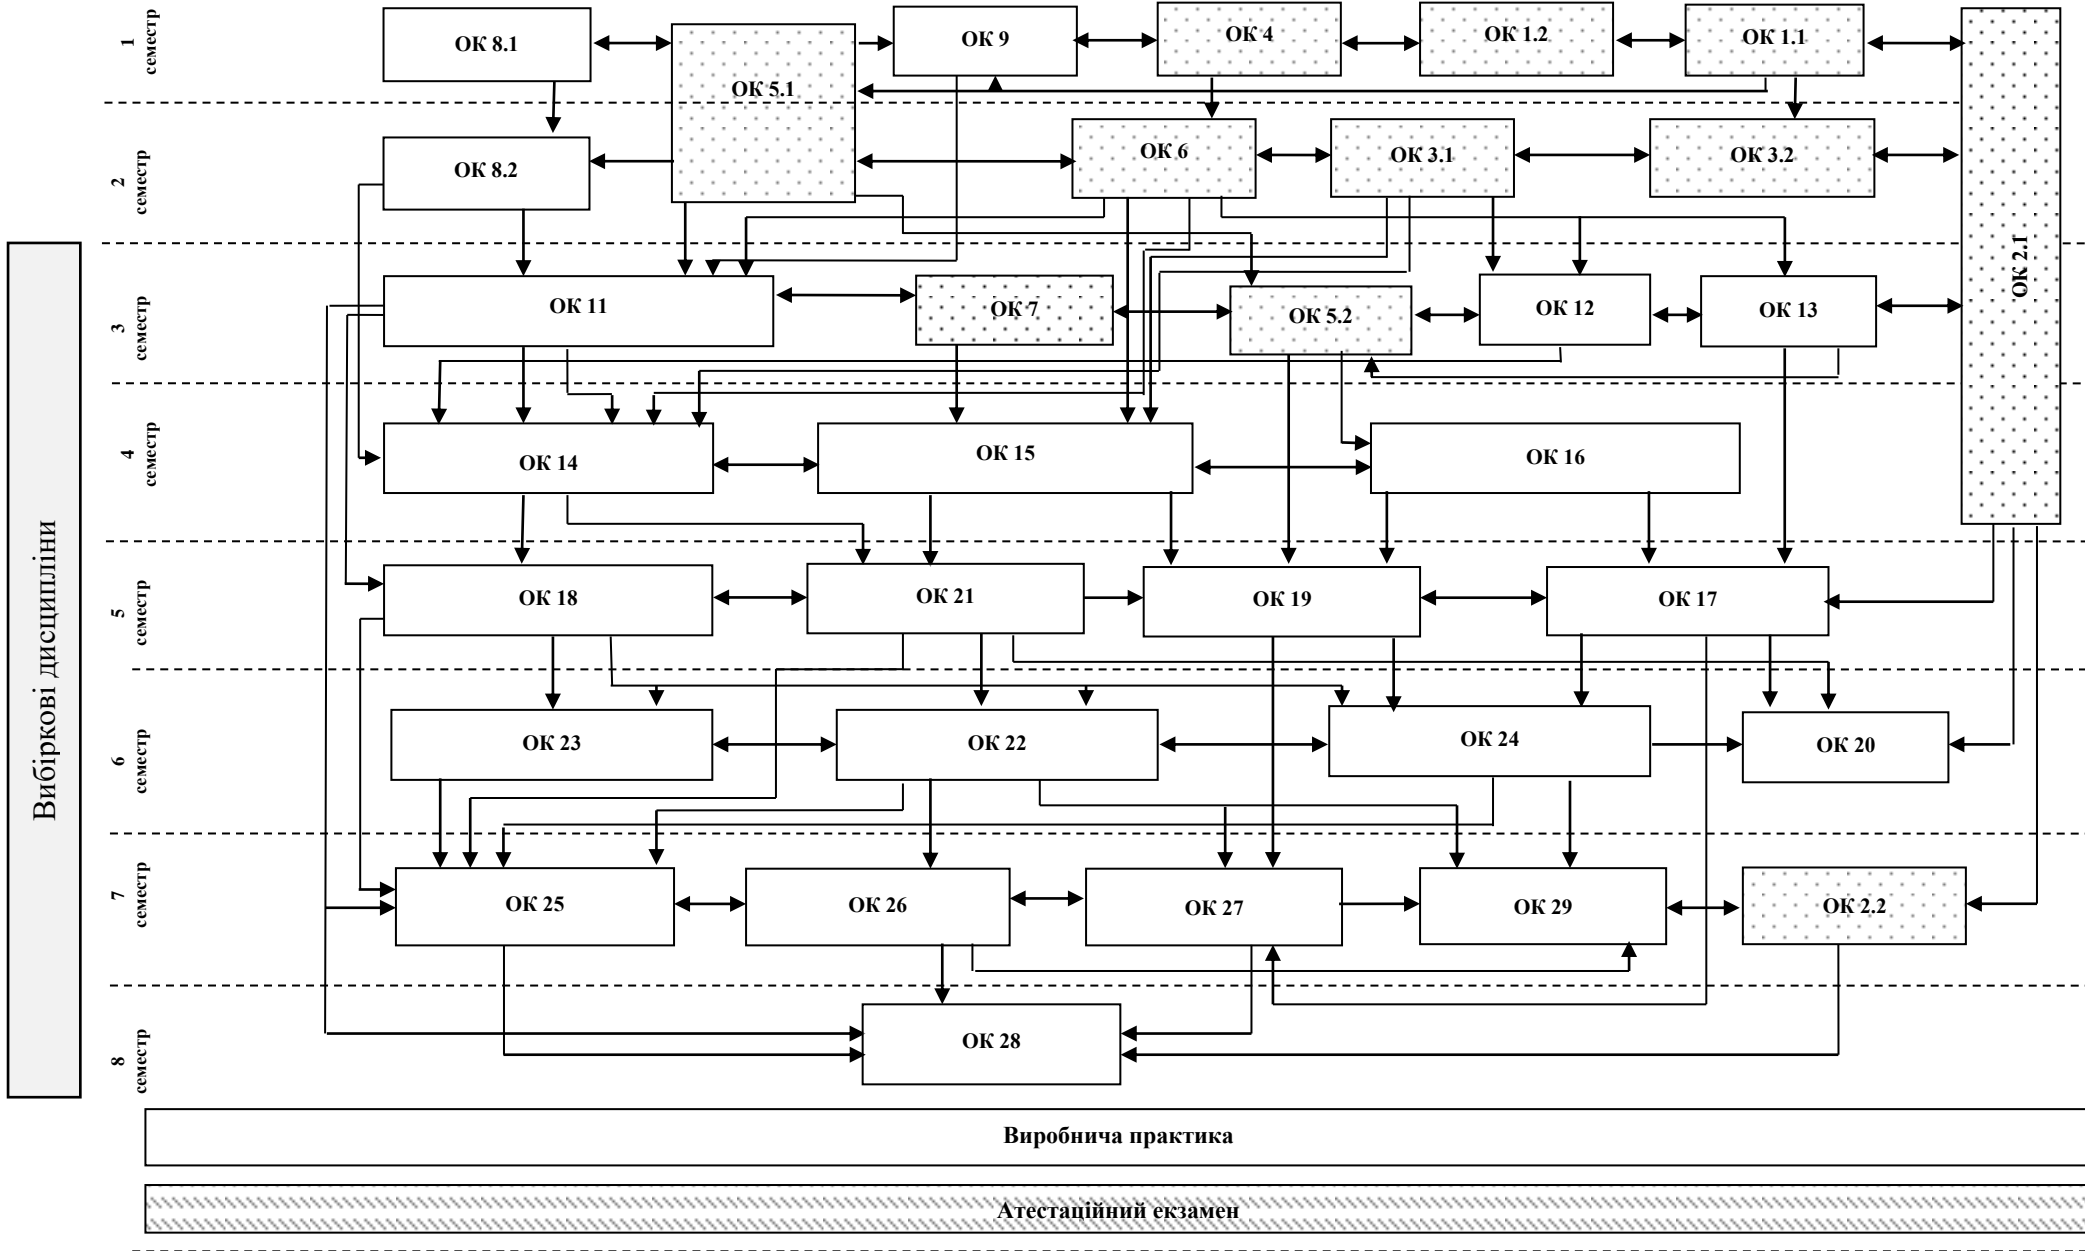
Вибіркові дисципліни

1 семестр
ОК 8.1
ОК 5.1
ОК 9
ОК 4
ОК 1.2
ОК 1.1
ОК 2.1

2 семестр
ОК 8.2
ОК 6
ОК 3.1
ОК 3.2

3 семестр
ОК 11
ОК 7
ОК 5.2
ОК 12
ОК 13

4 семестр
ОК 14
ОК 15
ОК 16

5 семестр
ОК 18
ОК 21
ОК 19
ОК 17

6 семестр
ОК 23
ОК 22
ОК 24
ОК 20

7 семестр
ОК 25
ОК 26
ОК 27
ОК 29
ОК 2.2

8 семестр
ОК 28

Виробнича практика

Атестаційний екзамен